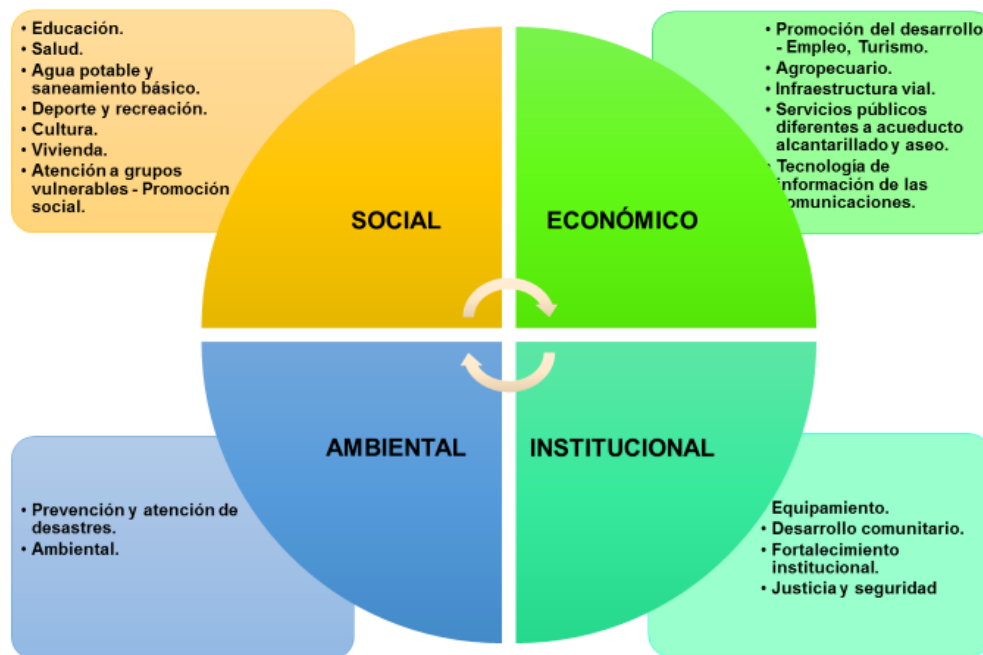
• Educación.
• Salud.
• Agua potable y saneamiento básico.
• Deporte y recreación.
• Cultura.
• Vivienda.
• Atención a grupos vulnerables - Promoción social.

• Promoción del desarrollo - Empleo, Turismo.
• Agropecuario.
• Infraestructura vial.
• Servicios públicos diferentes a acueducto alcantarillado y aseo.
• Tecnología de información de las comunicaciones.

SOCIAL

ECONÓMICO

AMBIENTAL

INSTITUCIONAL

• Prevención y atención de desastres.
• Ambiental.

Equipamiento.
• Desarrollo comunitario.
• Fortalecimiento institucional.
• Justicia y seguridad